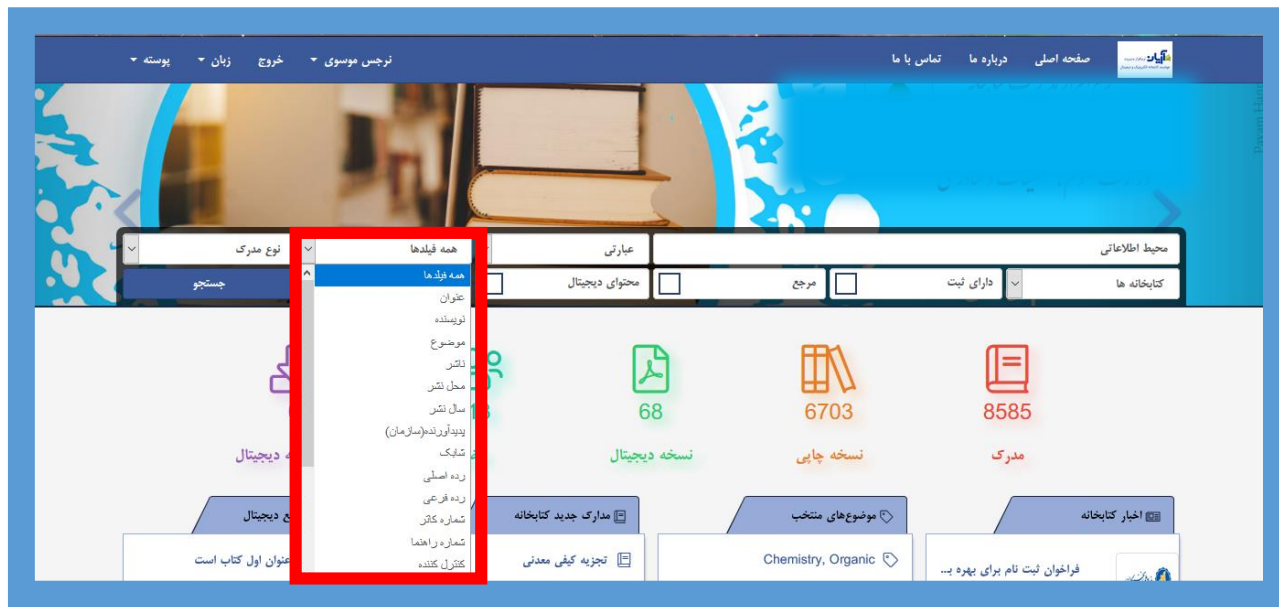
صفحه اصلی درباره ما تماس با ما

نرجس موسوی خروج زبان پوسته

محیط اطلاعاتی عبارتی همه فیلدها نوع مدرک

کتابخانه ها دارای ثبت مرجع محتوای دیجیتال جستجو

همه فیلدها
عنوان
نویسنده
موضوع
ناشر
محل نشر
سال نشر
پدیدآورنده(سازمان)
شابک
رده اصلی
رده فرعی
شماره کاتر
شماره راهنما
کنترل کننده

8585
مدرک

6703
نسخه چاپی

68
نسخه دیجیتال

ه دیجیتال

اخبار کتابخانه
فراخوان ثبت نام برای بهره ب...

موضوعهای منتخب
Chemistry, Organic

مدارک جدید کتابخانه
تجزیه کیفی معدنی

ع دیجیتال
عنوان اول کتاب است